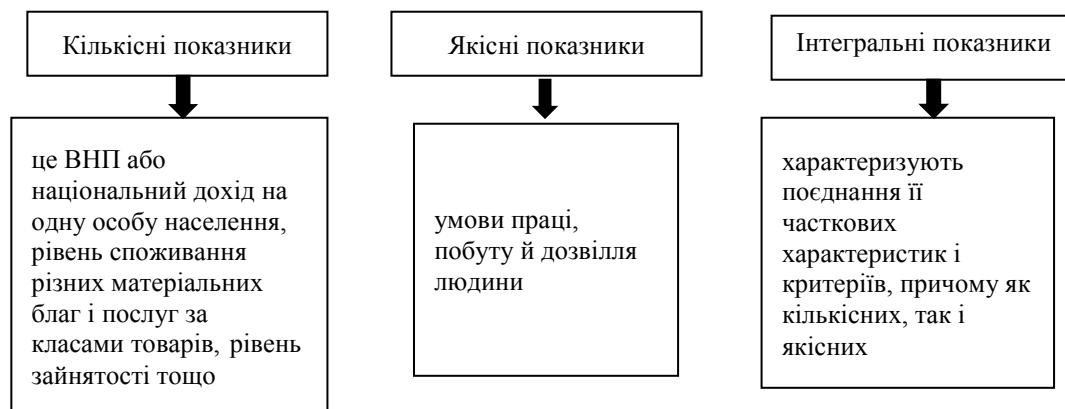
Кількісні показники

це ВНП або національний дохід на одну особу населення, рівень споживання різних матеріальних благ і послуг за класами товарів, рівень зайнятості тощо

Якісні показники

умови праці, побуту й дозвілля людини

Інтегральні показники

характеризують поєднання її часткових характеристик і критеріїв, причому як кількісних, так і якісних